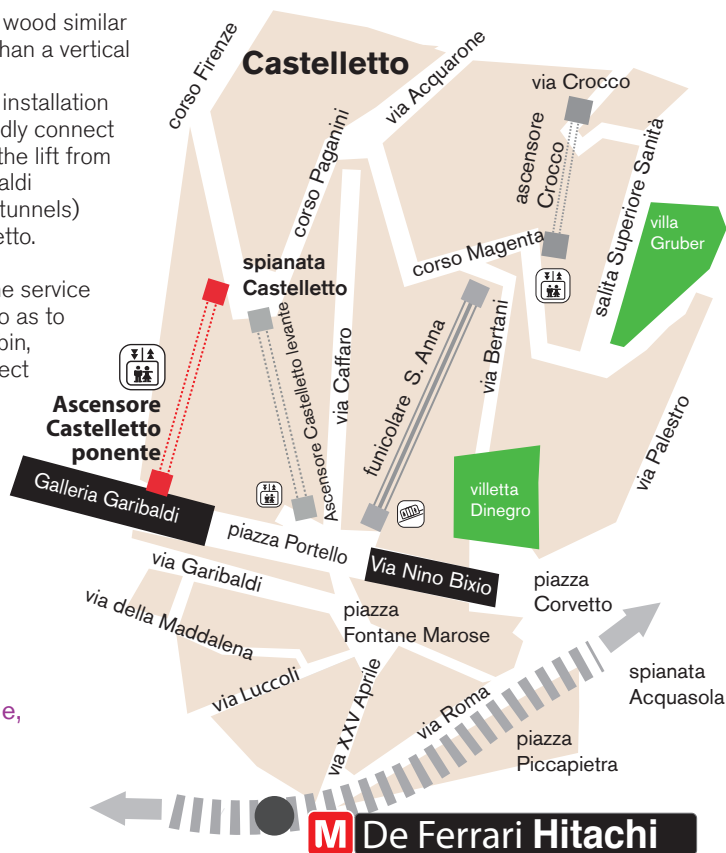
wood similar
han a vertical

installation
dly connect
the lift from
aldi
tunnels)
etto.

e service
o as to
oin,
ect

e,

Castelletto

corso Firenze
corso Paganini
via Acquarone
via Crocco
ascensore Crocco
salita Superiore Sanità
villa Gruber
corso Magenta
spianata Castelletto
Ascensore Castelletto levante
via Caffaro
funicolare S. Anna
via Bertani
via Palestro
Ascensore Castelletto ponente
Galleria Garibaldi
piazza Portello
villetta Dinegro
Via Nino Bixio
via Garibaldi
via della Maddalena
piazza Fontane Marose
piazza Corvetto
spianata Acquasola
via Luccoli
via XXV Aprile
via Roma
piazza Piccapietra
M De Ferrari Hitachi